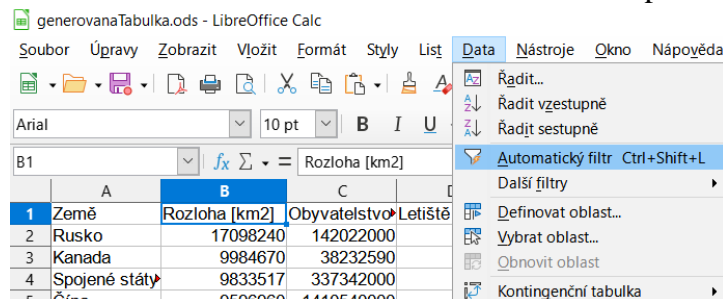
generovanaTabulka.ods - LibreOffice Calc

Soubor Úpravy Zobrazit Vložit Formát Styly List Data Nástroje Okno Nápověda

Arial 10 pt B I U

B1 $f_x$ $\Sigma$ = Rozloha [km2]

|   | A | B | C | D |
|---|---|---|---|---|
| 1 | Země | Rozloha [km2] | Obyvatelstvo | Letiště |
| 2 | Rusko | 17098240 | 142022000 | |
| 3 | Kanada | 9984670 | 38232590 | |
| 4 | Spojené státy | 9833517 | 337342000 | |
| 5 | Čína | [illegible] | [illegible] | |

Řadit...
Řadit vzestupně
Řadit sestupně
Automatický filtr Ctrl+Shift+L
Další filtry
Definovat oblast...
Vybrat oblast...
Obnovit oblast
Kontingenční tabulka